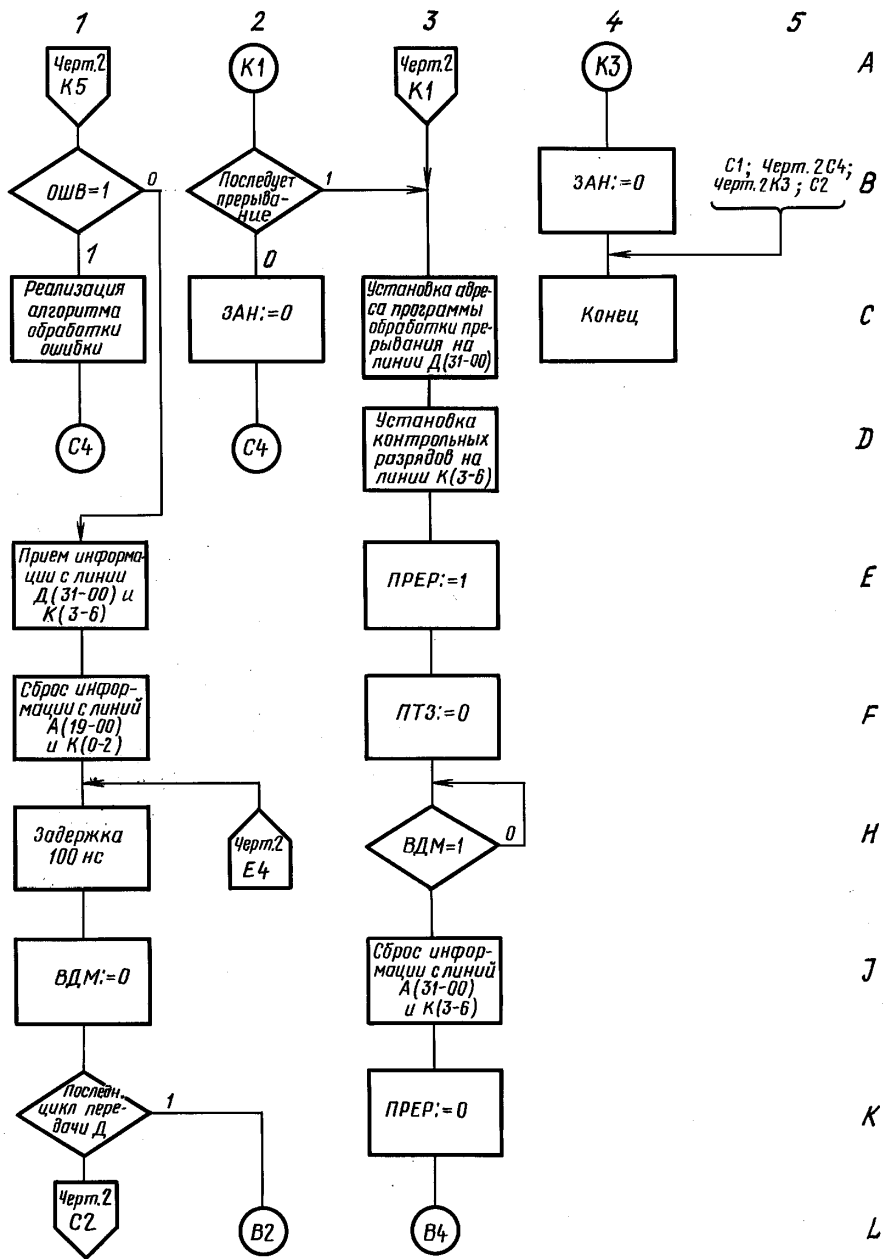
1 2 3 4 5

A

Черт.2 K5

K1

Черт.2 K1

K3

B

ОШВ=1
0
1

Последует прерывание
1
0

ЗАН:=0

C1; Черт.2 C4; Черт.2 K3; C2

C

Реализация алгоритма обработки ошибки

ЗАН:=0

Установка адреса программы обработки прерывания на линии Д(31-00)

Конец

D

C4

C4

Установка контрольных разрядов на линии К(3-6)

E

Прием информации с линии Д(31-00) и К(3-6)

ПРЕР:=1

F

Сброс информации с линий А(19-00) и К(0-2)

ПТЗ:=0

H

Задержка 100 нс

Черт.2 E4

ВДМ=1
0

J

ВДМ:=0

Сброс информации с линий А(31-00) и К(3-6)

K

Последн. цикл передачи Д
1

ПРЕР:=0

L

Черт.2 C2

B2

B4